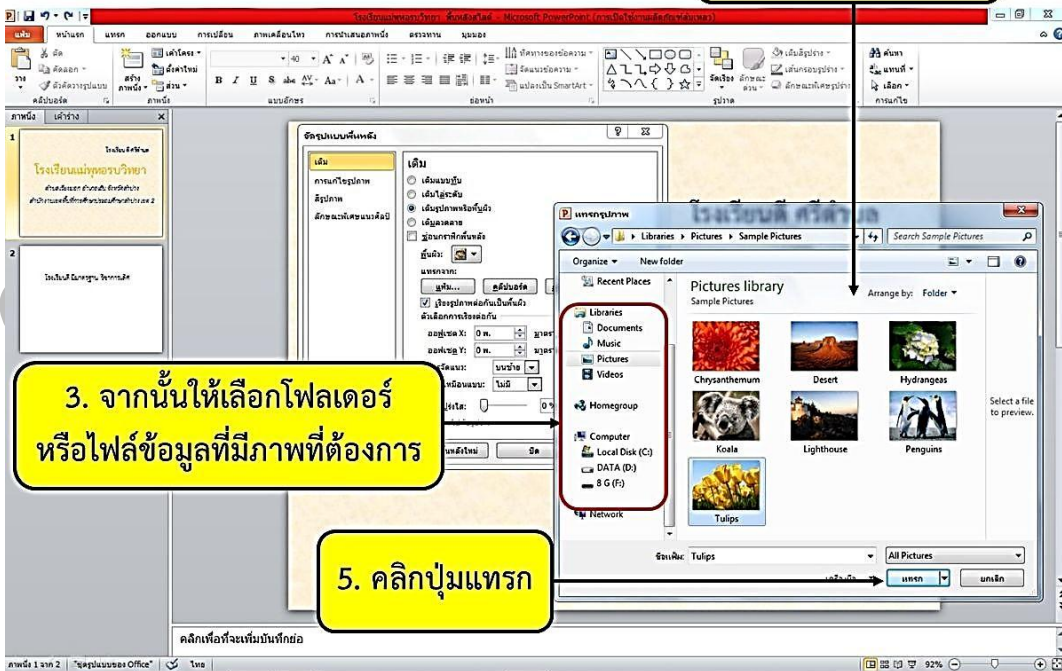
โรงเรียนแม่พุทธรบวิทยา - Microsoft PowerPoint

แฟ้ม หน้าแรก แทรก ออกแบบ การเปลี่ยน ภาพเคลื่อนไหว การนำเสนอภาพนิ่ง ตรวจทาน มุมมอง

ตัด คัดลอก ตัวคัดวางรูปแบบ วาง คลิปบอร์ด สร้างภาพนิ่ง เค้าโครง ตั้งค่าใหม่ ส่วน ภาพนิ่ง แบบอักษร ย่อหน้า ทิศทางของข้อความ จัดแนวข้อความ แปลงเป็น SmartArt รูปวาด จัดเรียง ลักษณะด่วน เติมสีรูปร่าง เส้นกรอบรูปร่าง ลักษณะพิเศษรูปร่าง ค้นหา แทนที่ เลือก การแก้ไข

ภาพนิ่ง เค้าร่าง

โรงเรียนแม่พุทธรบวิทยา

จัดรูปแบบพื้นหลัง

เติม
การแก้ไขรูปภาพ
สีรูปภาพ
ลักษณะพิเศษแบบศิลป์

เติม
เติมแบบทึบ
เติมไล่ระดับ
เติมรูปภาพหรือพื้นผิว
เติมลวดลาย
ซ่อนกราฟิกพื้นหลัง
พื้นผิว:
แทรกจาก:
แฟ้ม... คลิปบอร์ด
เรียงรูปภาพต่อกันเป็นพื้นผิว
ตัวเลือกการเรียงต่อกัน
ออฟเซต X: 0 พ.
ออฟเซต Y: 0 พ.
จัดแนว: บนซ้าย
เหมือนแนน: ไม่มี
โปร่งใส: 0%
พื้นหลังใหม่ ปิด

แทรกรูปภาพ
Libraries › Pictures › Sample Pictures
Search Sample Pictures
Organize ▾ New folder
Recent Places
Libraries
Documents
Music
Pictures
Videos
Homegroup
Computer
Local Disk (C:)
DATA (D:)
8 G (F:)
Network
Pictures library
Sample Pictures
Arrange by: Folder ▾
Chrysanthemum Desert Hydrangeas
Koala Lighthouse Penguins
Tulips
Select a file to preview.
ชื่อแฟ้ม: Tulips
All Pictures
เครื่องมือ แทรก ยกเลิก

โรงเรียนดี ศรีตำบล

3. จากนั้นให้เลือกโฟลเดอร์หรือไฟล์ข้อมูลที่มีภาพที่ต้องการ

5. คลิกปุ่มแทรก

คลิกเพื่อเพิ่มบันทึกย่อ

ภาพนิ่ง 1 จาก 2 "ชุดรูปแบบของ Office" ไทย 92%